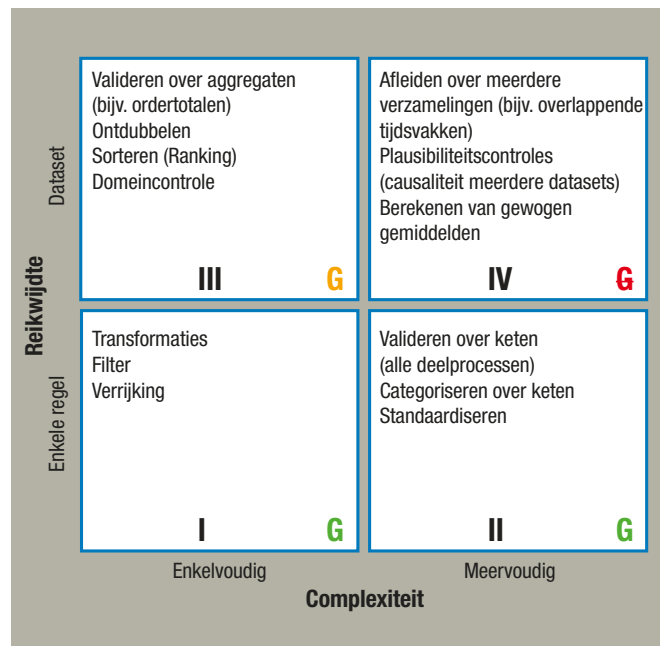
Reikwijdte

Dataset

Valideren over aggregaten (bijv. ordertotalen)
Ontdubbelen
Sorteren (Ranking)
Domeincontrole

III G

Afleiden over meerdere verzamelingen (bijv. overlappende tijdsvakken)
Plausibiliteitscontroles (causaliteit meerdere datasets)
Berekenen van gewogen gemiddelden

IV G

Enkele regel

Transformaties
Filter
Verrijking

I G

Valideren over keten (alle deelprocessen)
Categoriseren over keten
Standaardiseren

II G

Enkelvoudig

Meervoudig

Complexiteit